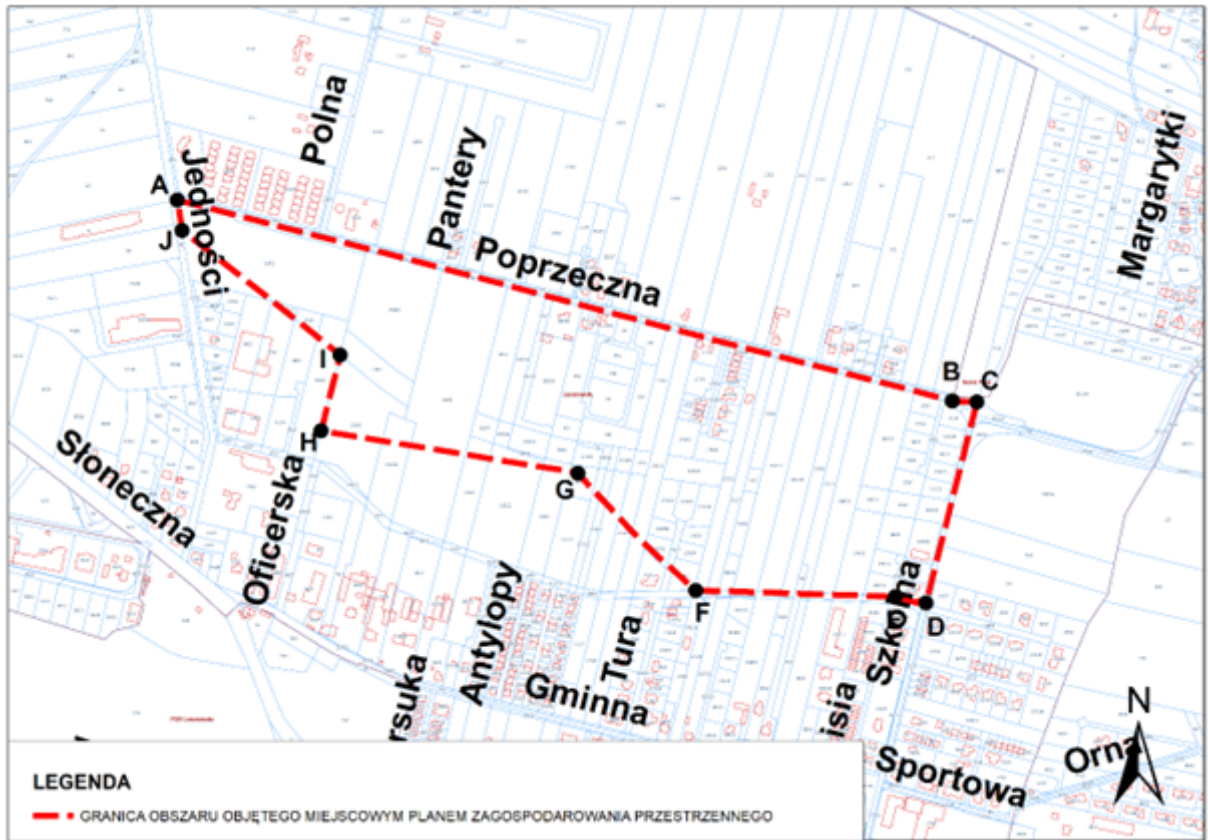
Polna
Jedności
A
J
Pantery
Poprzeczna
Margarytki
I
H
B
C
Słoneczna
Oficerska
G
F
D
Szkolna
rsuka
Antylopy
Tura
Gminna
isia
N
Orna
Sportowa

LEGENDA
GRANICA OBSZARU OBJĘTEGO MIEJSCOWYM PLANEM ZAGOSPODAROWANIA PRZESTRZENNEGO